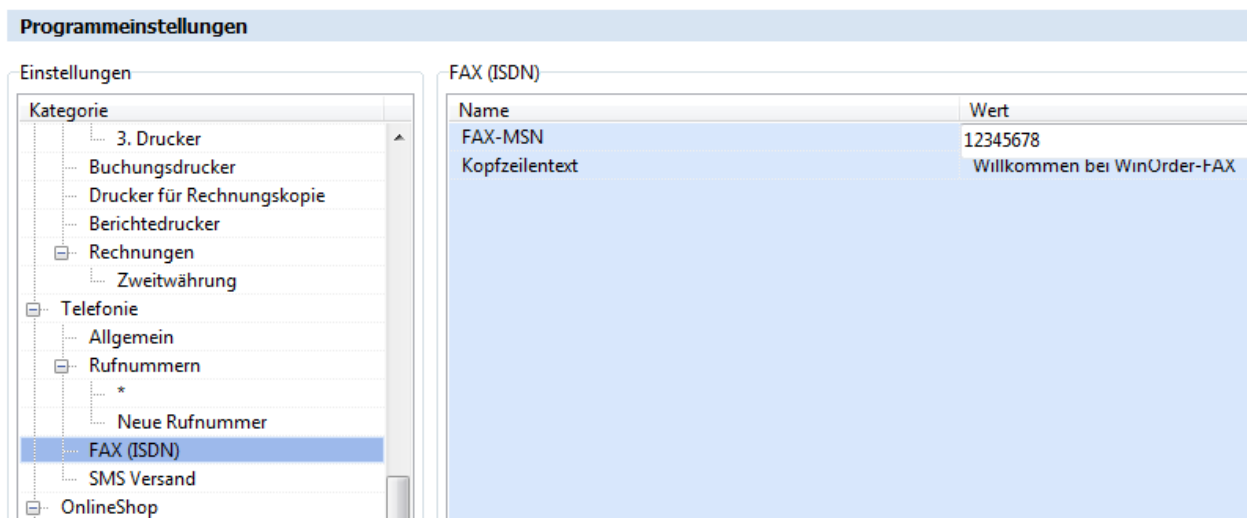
Programmeinstellungen

Einstellungen

Kategorie
3. Drucker
Buchungsdrucker
Drucker für Rechnungskopie
Berichtedrucker
Rechnungen
Zweitwährung
Telefonie
Allgemein
Rufnummern
*
Neue Rufnummer
FAX (ISDN)
SMS Versand
OnlineShop

FAX (ISDN)

| Name | Wert |
|---|---|
| FAX-MSN | 12345678 |
| Kopfzeilentext | Willkommen bei WinOrder-FAX |